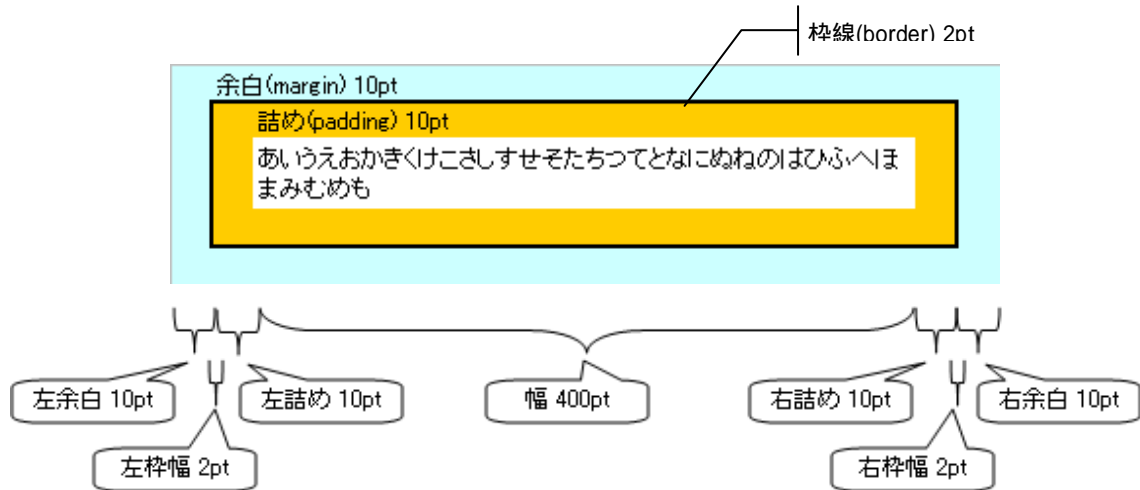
枠線(border) 2pt

余白(margin) 10pt

詰め(padding) 10pt

あいうえおかきくけこさしすせそたちつてとなにぬねのはひふへほまみむめも

左余白 10pt

左詰め 10pt

左枠幅 2pt

幅 400pt

右詰め 10pt

右余白 10pt

右枠幅 2pt